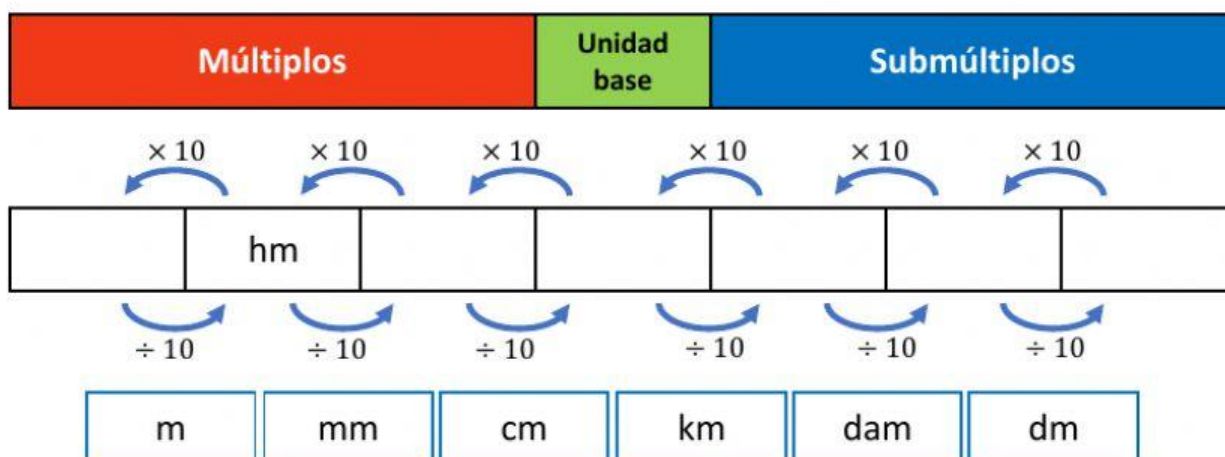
| Múltiplos | Unidad base | Submúltiplos |
|---|---|---|

$\times 10$ $\times 10$ $\times 10$ $\times 10$ $\times 10$ $\times 10$

|  | hm |  |  |  |  |  |
|---|---|---|---|---|---|---|

$\div 10$ $\div 10$ $\div 10$ $\div 10$ $\div 10$ $\div 10$

| m | mm | cm | km | dam | dm |
|---|---|---|---|---|---|